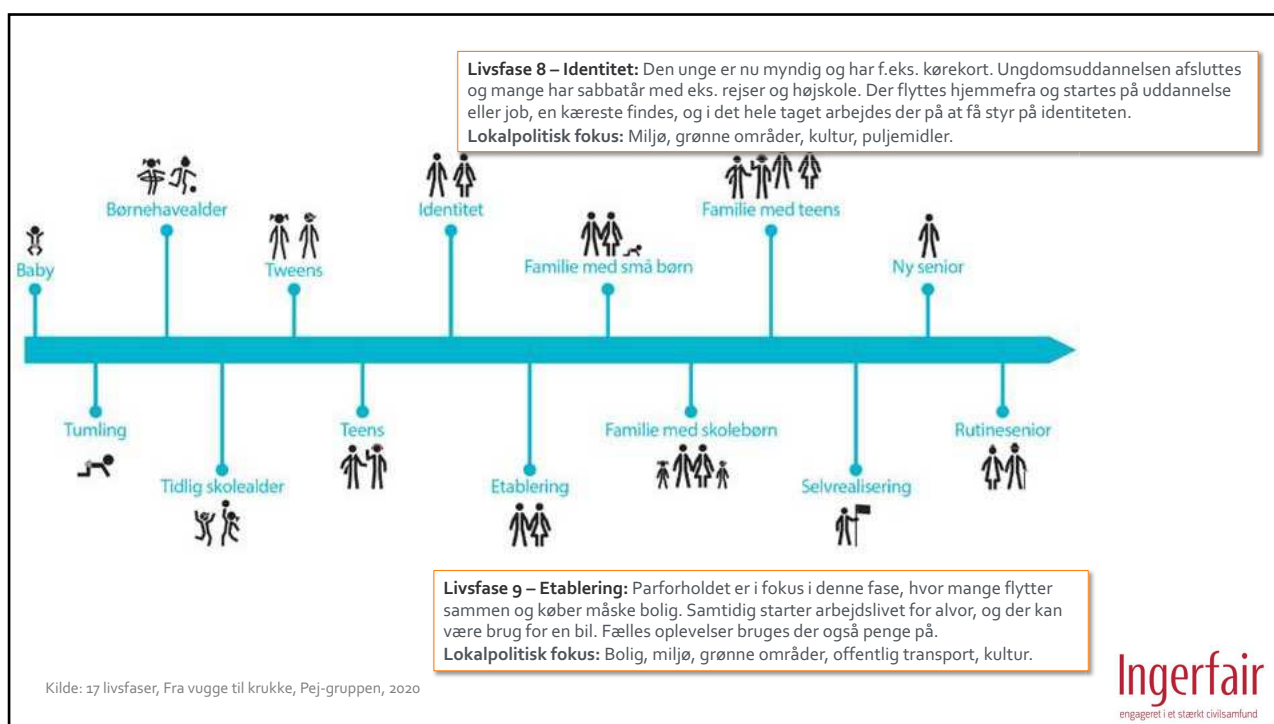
**Livsfase 8 – Identitet:** Den unge er nu myndig og har f.eks. kørekort. Ungdomsuddannelsen afsluttes og mange har sabbatår med eks. rejser og højskole. Der flyttes hjemmefra og startes på uddannelse eller job, en kæreste findes, og i det hele taget arbejdes der på at få styr på identiteten.
**Lokalpolitisk fokus:** Miljø, grønne områder, kultur, puljemidler.

Baby

Børnehavealder

Tweens

Identitet

Familie med små børn

Familie med teens

Ny senior

Tumling

Tidlig skolealder

Teens

Etablering

Familie med skolebørn

Selvrealisering

Rutinesenior

**Livsfase 9 – Etablering:** Parforholdet er i fokus i denne fase, hvor mange flytter sammen og køber måske bolig. Samtidig starter arbejdslivet for alvor, og der kan være brug for en bil. Fælles oplevelser bruges der også penge på.
**Lokalpolitisk fokus:** Bolig, miljø, grønne områder, offentlig transport, kultur.

Kilde: 17 livsfaser, Fra vugge til krukke, Pej-gruppen, 2020

Ingerfair
engageret i et stærkt civilsamfund